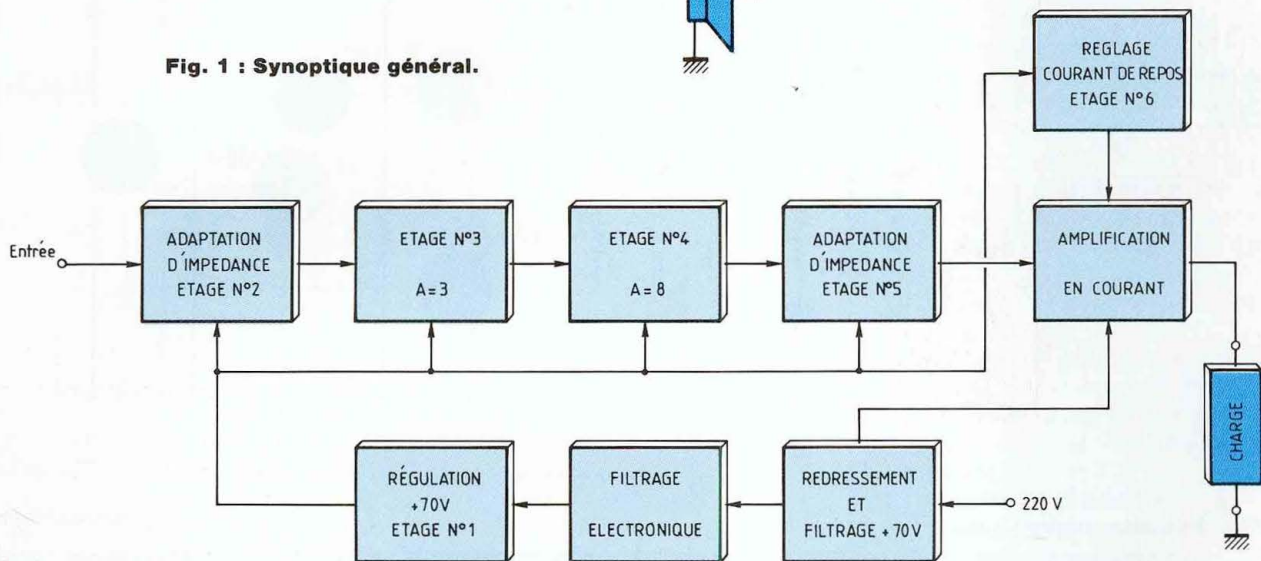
Fig. 1 : Synoptique général.

REGLAGE
COURANT DE REPOS
ETAGE N°6

Entrée

ADAPTATION
D'IMPEDANCE
ETAGE N°2

ETAGE N°3
A = 3

ETAGE N°4
A = 8

ADAPTATION
D'IMPEDANCE
ETAGE N°5

AMPLIFICATION
EN COURANT

CHARGE

RÉGULATION
+70V
ETAGE N°1

FILTRAGE
ELECTRONIQUE

REDRESSEMENT
ET
FILTRAGE + 70V

220 V